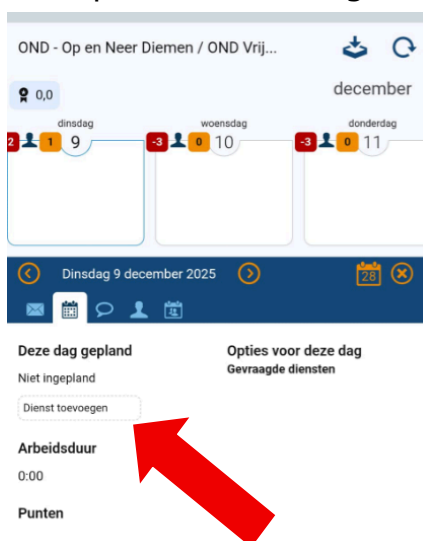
OND - Op en Neer Diemen / OND Vrij...

0,0

december

dinsdag
2 1 9

woensdag
-3 0 10

donderdag
-3 0 11

Dinsdag 9 december 2025

28

Deze dag gepland

Niet ingepland

Dienst toevoegen

Opties voor deze dag
Gevraagde diensten

Arbeidsduur

0:00

Punten